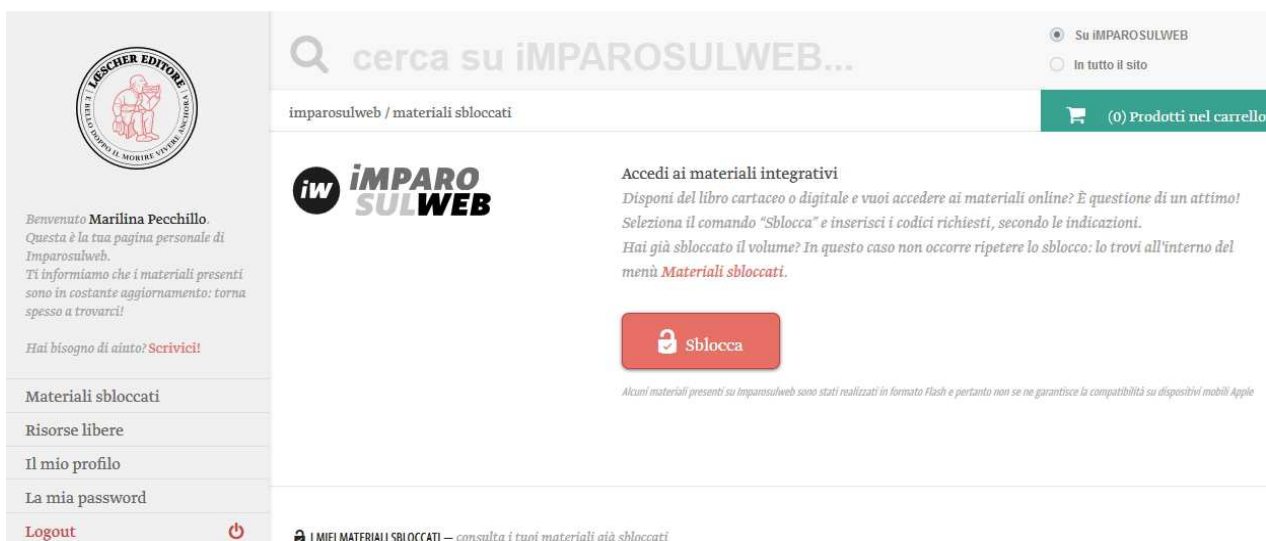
LOESCHER EDITORE

È BELLO DOPPO IL MORIRE VIVERE ANCORA

Benvenuto Marilina Pecchillo.
Questa è la tua pagina personale di Imparosulweb.
Ti informiamo che i materiali presenti sono in costante aggiornamento: torna spesso a trovarci!

Hai bisogno di aiuto? Scrivici!

Materiali sbloccati

Risorse libere

Il mio profilo

La mia password

Logout

cerca su iMPAROSULWEB...

Su iMPAROSULWEB

In tutto il sito

imparosulweb / materiali sbloccati

(0) Prodotti nel carrello

iW iMPARO SULWEB

Accedi ai materiali integrativi

Disponi del libro cartaceo o digitale e vuoi accedere ai materiali online? È questione di un attimo!
Seleziona il comando "Sblocca" e inserisci i codici richiesti, secondo le indicazioni.
Hai già sbloccato il volume? In questo caso non occorre ripetere lo sblocco: lo trovi all'interno del menù Materiali sbloccati.

Sblocca

Alcuni materiali presenti su Imparosulweb sono stati realizzati in formato Flash e pertanto non se ne garantisce la compatibilità su dispositivi mobili Apple

I MIEI MATERIALI SBLOCCATI — consulta i tuoi materiali già sbloccati